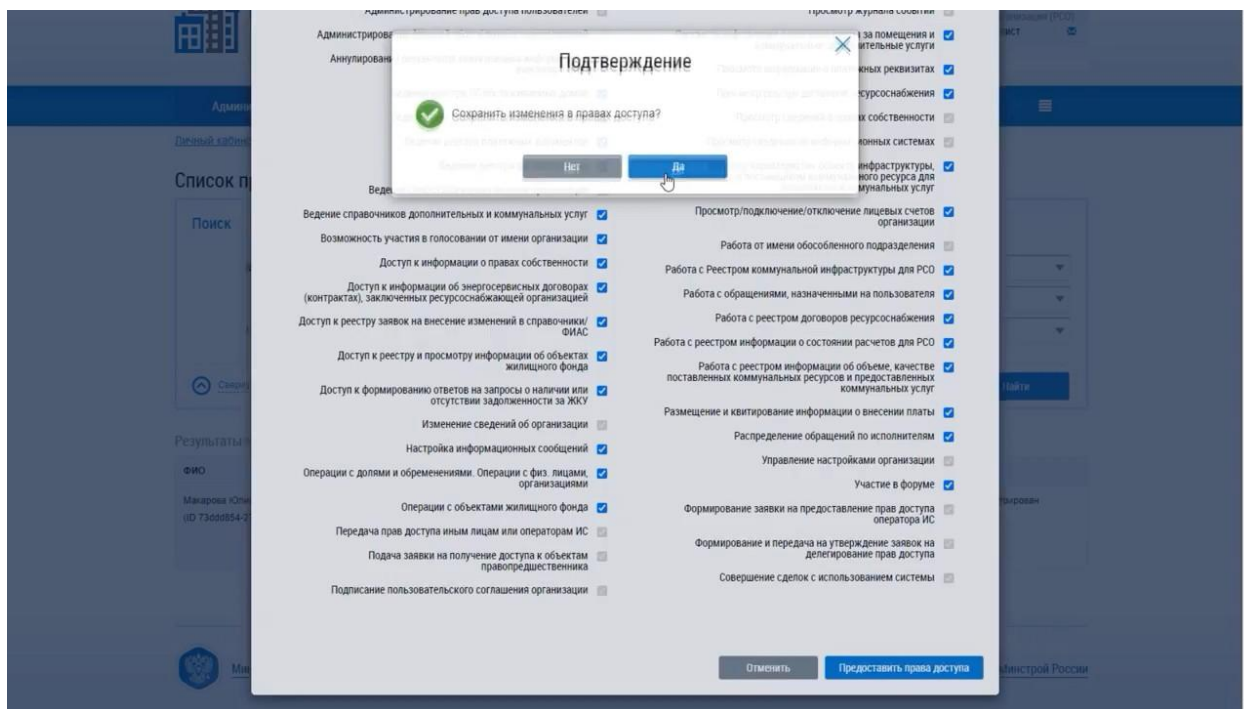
Администрирование прав доступа пользователей
Администрирова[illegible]
Аннулирован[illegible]

Просмотр журнала событий
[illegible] за помещения и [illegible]ительные услуги
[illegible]ных реквизитах
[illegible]сурсоснабжения
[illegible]х собственности
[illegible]онных системах
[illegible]инфраструктуры, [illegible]ного ресурса для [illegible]мунальных услуг

Подтверждение
Сохранить изменения в правах доступа?
Нет
Да

Администр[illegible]
Личный кабин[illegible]
Список п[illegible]
Поиск
Свер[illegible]
Результаты
ФИО
Макарова Юли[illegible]
(ID 73ddd854-2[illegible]
Ми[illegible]

Веде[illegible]
Ведение справочников дополнительных и коммунальных услуг
Возможность участия в голосовании от имени организации
Доступ к информации о правах собственности
Доступ к информации об энергосервисных договорах (контрактах), заключенных ресурсоснабжающей организацией
Доступ к реестру заявок на внесение изменений в справочники/ФИАС
Доступ к реестру и просмотру информации об объектах жилищного фонда
Доступ к формированию ответов на запросы о наличии или отсутствии задолженности за ЖКУ
Изменение сведений об организации
Настройка информационных сообщений
Операции с долями и обременениями. Операции с физ. лицами, организациями
Операции с объектами жилищного фонда
Передача прав доступа иным лицам или операторам ИС
Подача заявки на получение доступа к объектам правопредшественника
Подписание пользовательского соглашения организации

Просмотр/подключение/отключение лицевых счетов организации
Работа от имени обособленного подразделения
Работа с Реестром коммунальной инфраструктуры для РСО
Работа с обращениями, назначенными на пользователя
Работа с реестром договоров ресурсоснабжения
Работа с реестром информации о состоянии расчетов для РСО
Работа с реестром информации об объеме, качестве поставленных коммунальных ресурсов и предоставленных коммунальных услуг
Размещение и квитирование информации о внесении платы
Распределение обращений по исполнителям
Управление настройками организации
Участие в форуме
Формирование заявки на предоставление прав доступа оператора ИС
Формирование и передача на утверждение заявок на делегирование прав доступа
Совершение сделок с использованием системы

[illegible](РСО)
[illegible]ист
Найти
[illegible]ирован

Отменить
Предоставить права доступа
Минстрой России